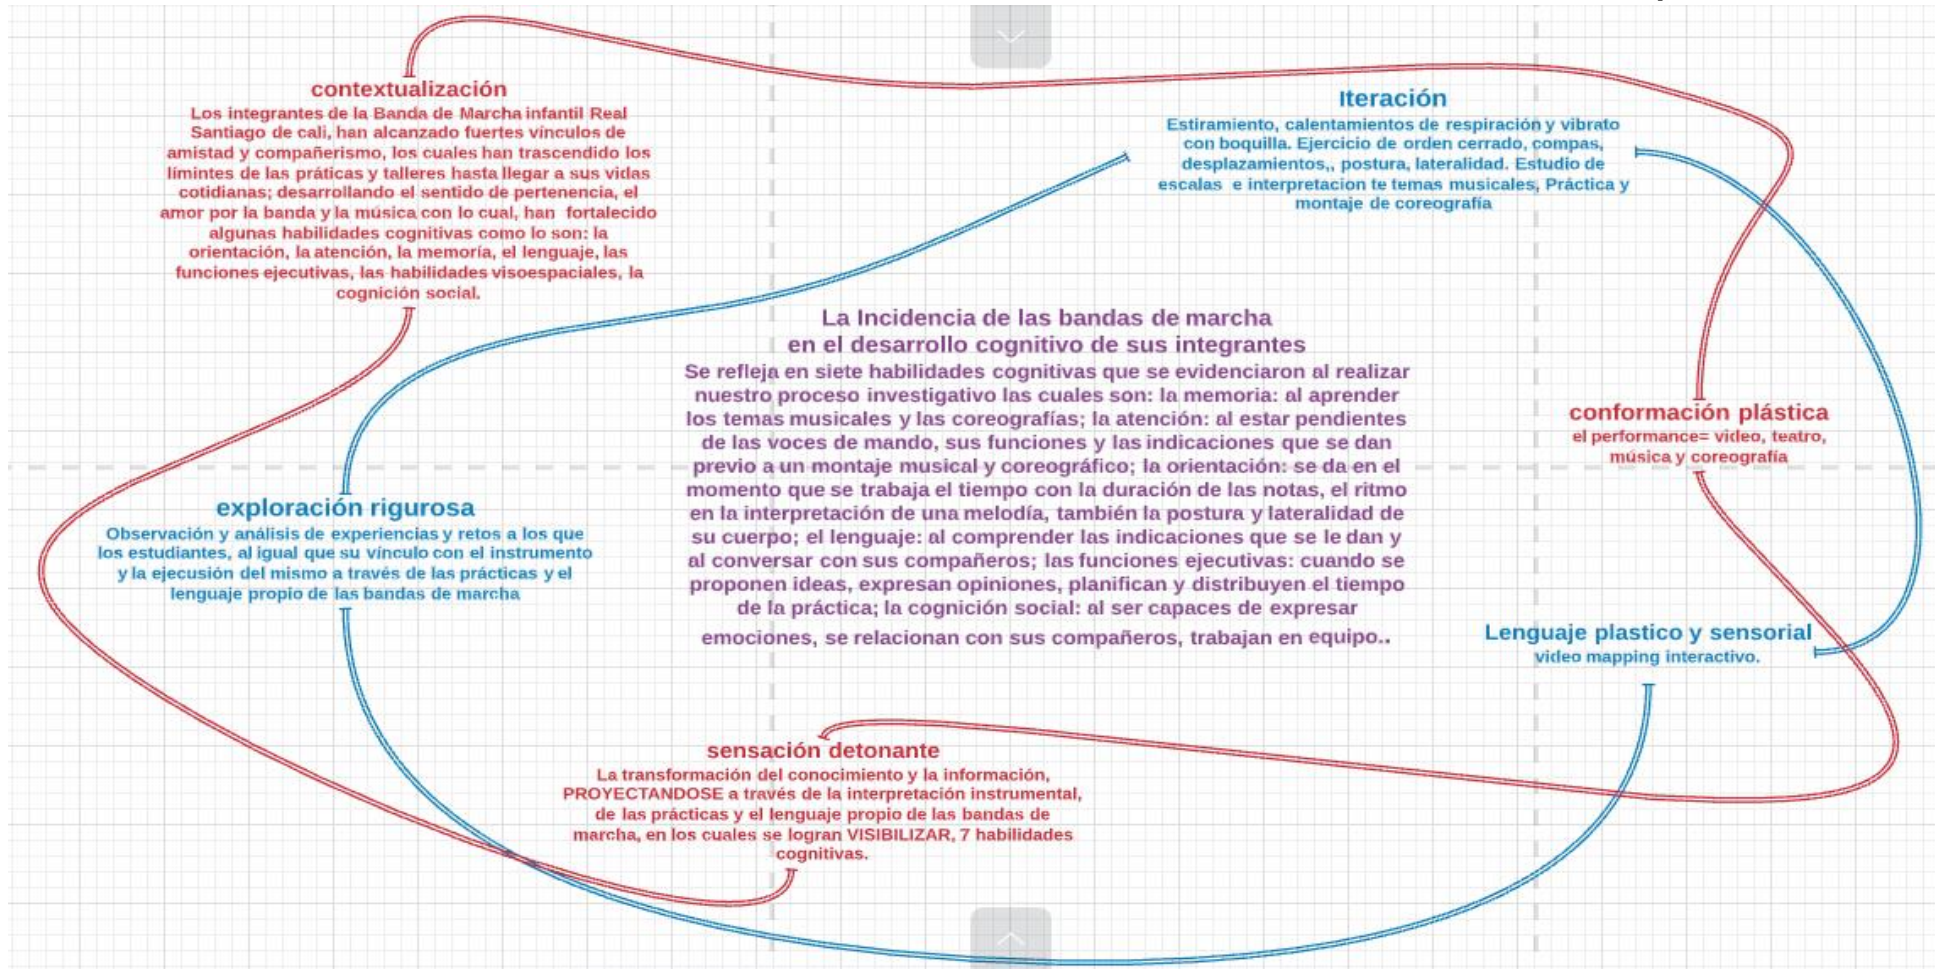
contextualización
Los integrantes de la Banda de Marcha infantil Real Santiago de cali, han alcanzado fuertes vínculos de amistad y compañerismo, los cuales han trascendido los límintes de las práticas y talleres hasta llegar a sus vidas cotidianas; desarrollando el sentido de pertenencia, el amor por la banda y la música con lo cual, han fortalecido algunas habilidades cognitivas como lo son: la orientación, la atención, la memoria, el lenguaje, las funciones ejecutivas, las habilidades visoespaciales, la cognición social.

Iteración
Estiramiento, calentamientos de respiración y vibrato con boquilla. Ejercicio de orden cerrado, compas, desplazamientos,, postura, lateralidad. Estudio de escalas e interpretacion te temas musicales, Práctica y montaje de coreografía

La Incidencia de las bandas de marcha en el desarrollo cognitivo de sus integrantes
Se refleja en siete habilidades cognitivas que se evidenciaron al realizar nuestro proceso investigativo las cuales son: la memoria: al aprender los temas musicales y las coreografías; la atención: al estar pendientes de las voces de mando, sus funciones y las indicaciones que se dan previo a un montaje musical y coreográfico; la orientación: se da en el momento que se trabaja el tiempo con la duración de las notas, el ritmo en la interpretación de una melodía, también la postura y lateralidad de su cuerpo; el lenguaje: al comprender las indicaciones que se le dan y al conversar con sus compañeros; las funciones ejecutivas: cuando se proponen ideas, expresan opiniones, planifican y distribuyen el tiempo de la práctica; la cognición social: al ser capaces de expresar emociones, se relacionan con sus compañeros, trabajan en equipo..

conformación plástica
el performance= video, teatro, música y coreografía

exploración rigurosa
Observación y análisis de experiencias y retos a los que los estudiantes, al igual que su vínculo con el instrumento y la ejecusión del mismo a través de las prácticas y el lenguaje propio de las bandas de marcha

Lenguaje plastico y sensorial
video mapping interactivo.

sensación detonante
La transformación del conocimiento y la información, PROYECTANDOSE a través de la interpretación instrumental, de las prácticas y el lenguaje propio de las bandas de marcha, en los cuales se logran VISIBILIZAR, 7 habilidades cognitivas.